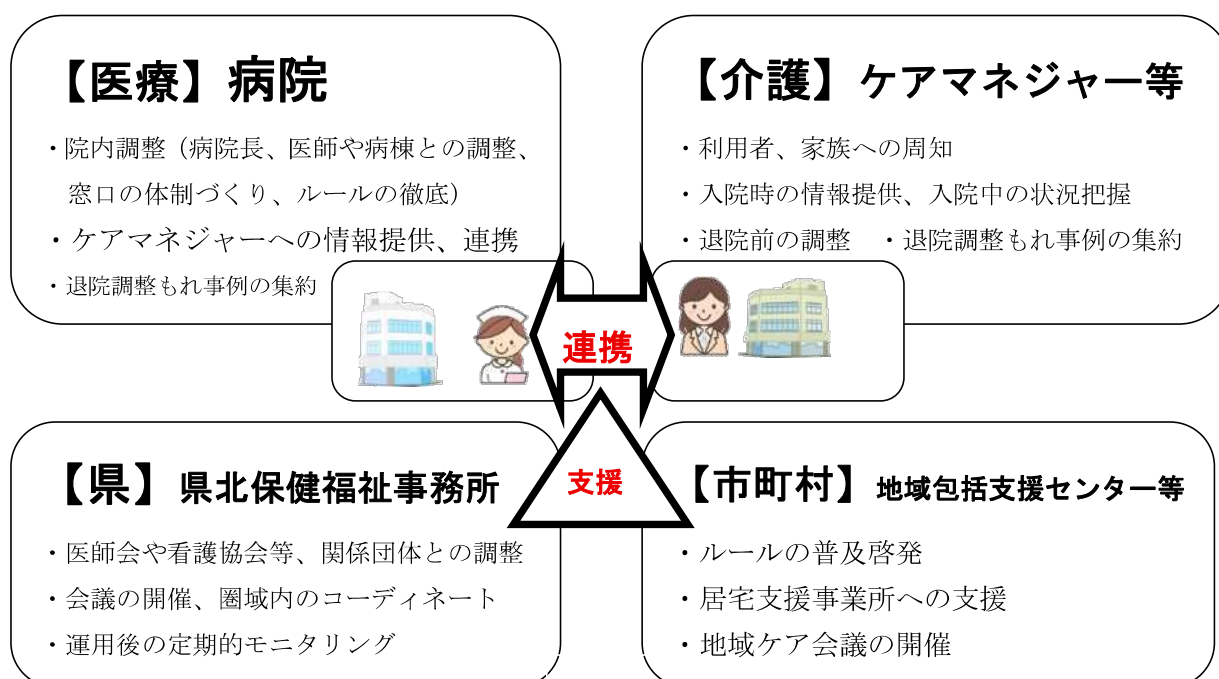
【医療】病院

・院内調整（病院長、医師や病棟との調整、窓口の体制づくり、ルールの徹底）
・ケアマネジャーへの情報提供、連携
・退院調整もれ事例の集約

【介護】ケアマネジャー等

・利用者、家族への周知
・入院時の情報提供、入院中の状況把握
・退院前の調整　・退院調整もれ事例の集約

連携

支援

【県】県北保健福祉事務所

・医師会や看護協会等、関係団体との調整
・会議の開催、圏域内のコーディネート
・運用後の定期的モニタリング

【市町村】地域包括支援センター等

・ルールの普及啓発
・居宅支援事業所への支援
・地域ケア会議の開催